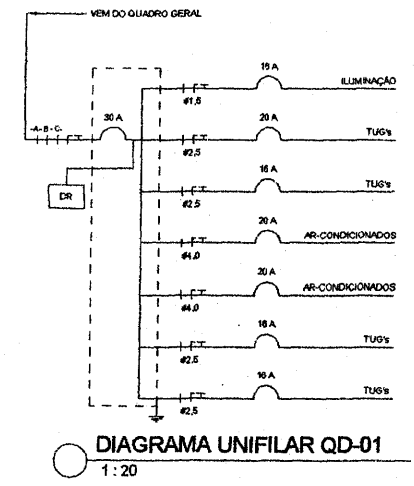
VEM DO QUADRO GERAL

-A- B- C-

30 A

DR

16 A
#1,5
ILUMINAÇÃO

20 A
#2,5
TUG's

16 A
#2,5
TUG's

20 A
#4,0
AR-CONDICIONADOS

20 A
#4,0
AR-CONDICIONADOS

16 A
#2,5
TUG's

16 A
#2,5
TUG's

DIAGRAMA UNIFILAR QD-01
1 : 20